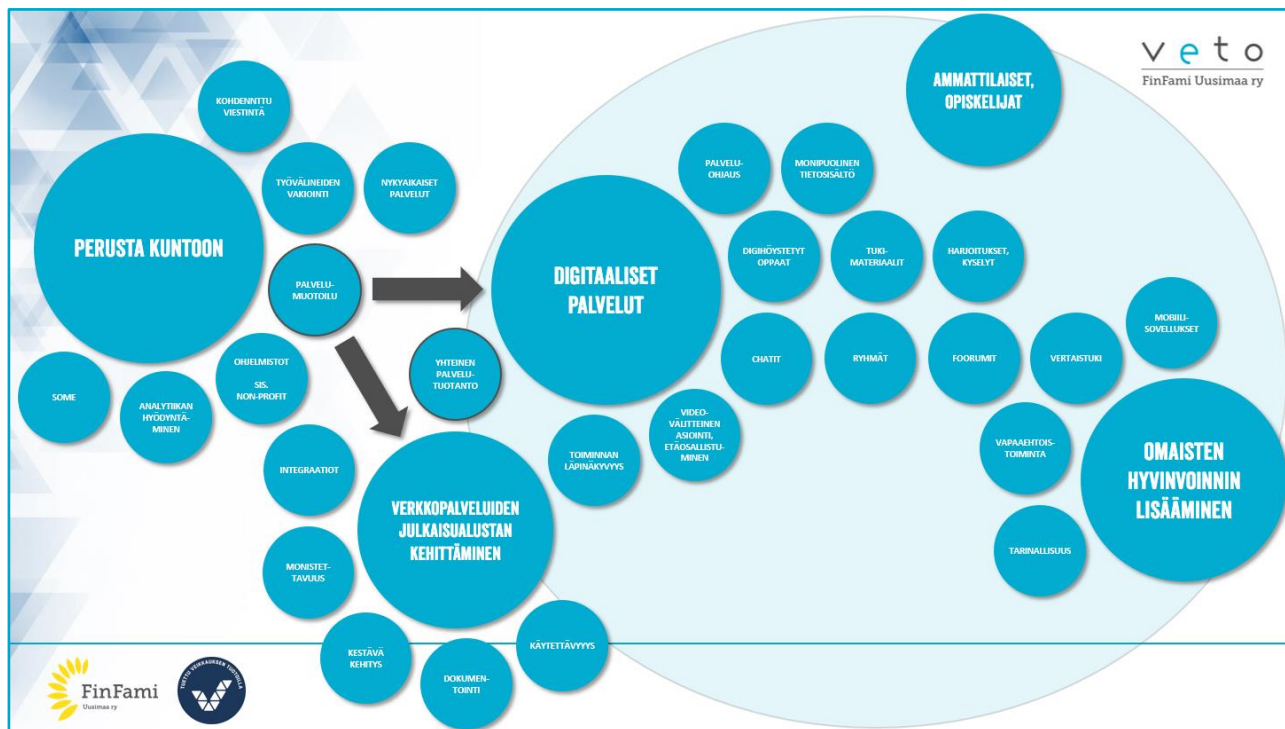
veto
FinFami Uusimaa ry

KOHDENNETTU VIESTINTÄ

TYÖVÄLINEIDEN VAKIOINTI

NYKYAIKAISET PALVELUT

PERUSTA KUNTOON

PALVELU-MUOTOILU

SOME

ANALYTIIKAN HYÖDYNTÄMINEN

OHJELMISTOT SIS. NON-PROFIT

YHTEINEN PALVELU-TUOTANTO

INTEGRAATIOT

VERKKOPALVELUIDEN JULKAISUALUSTAN KEHITTÄMINEN

MONISTETTAVUUS

KESTÄVÄ KEHITYS

DOKUMENTOINTI

KÄYTETTÄVYYS

AMMATTILAISET, OPISKELIJAT

PALVELU-OHJAUS

MONIPUOLINEN TIETOSISÄLTÖ

DIGITAALISET PALVELUT

DIGIHÖYSTETYT OPPAAT

TUKI-MATERIAALIT

HARJOITUKSET, KYSELYT

MOBIILI-SOVELLUKSET

CHATIT

RYHMÄT

FOORUMIT

VERTAISTUKI

TOIMINNAN LÄPINÄKYVYYS

VIDEO-VÄLITTEINEN ASIOINTI, ETÄOSALLISTUMINEN

VAPAAEHTOIS-TOIMINTA

OMAISTEN HYVINVOINNIN LISÄÄMINEN

TARINALLISUUS

FinFami Uusimaa ry

TUETTU VEIKKAUKSEN TUOTOILLA